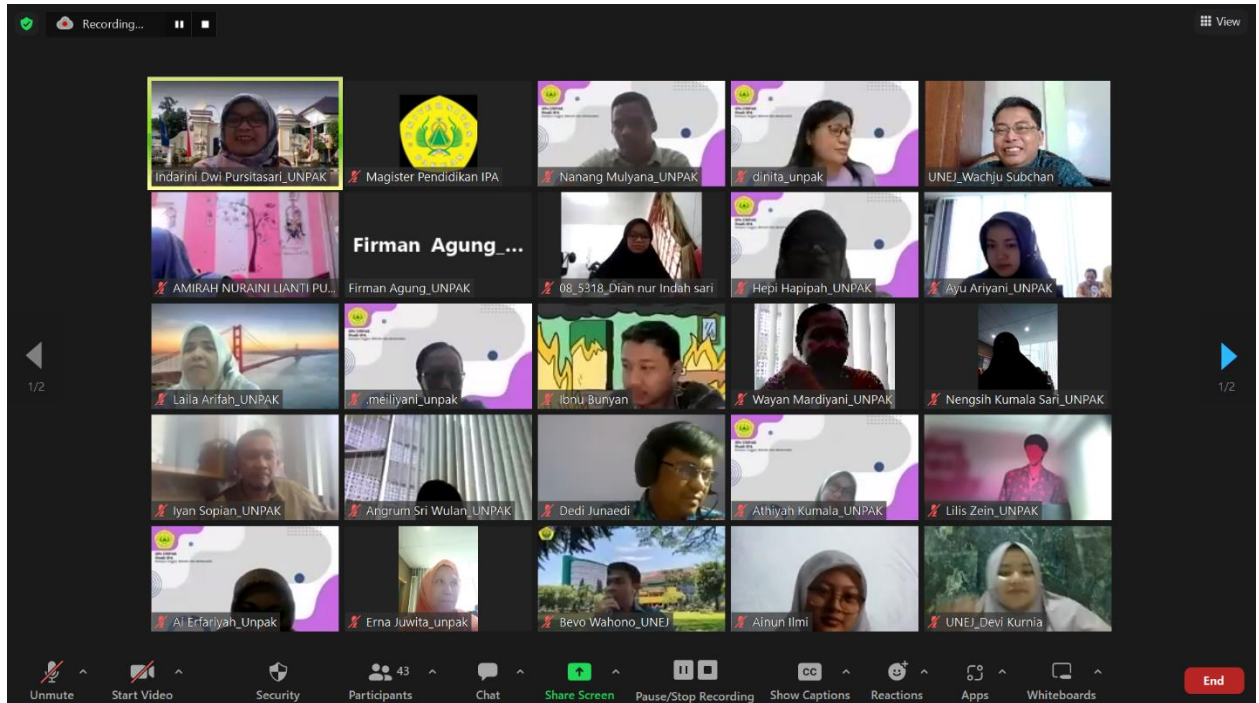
Recording...

View

Indarini Dwi Pursitasari_UNPAK
Magister Pendidikan IPA
Nanang Mulyana_UNPAK
dinita_unpak
UNEJ_Wachju Subchan

AMIRAH NURAINI LIANTI PU...
Firman Agung_...
Firman Agung_UNPAK
08_5318_Dian nur Indah sari
Hepi Hapipah_UNPAK
Ayu Ariyani_UNPAK

Laila Arifah_UNPAK
.meiliyani_unpak
Ibnu Bunyan
Wayan Mardiyani_UNPAK
Nengsih Kumala Sari_UNPAK

Iyan Sopian_UNPAK
Angrum Sri Wulan_UNPAK
Dedi Junaedi
Athiyah Kumala_UNPAK
Lilis Zein_UNPAK

Ai Erfariyah_Unpak
Erna Juwita_unpak
Bevo Wahono_UNEJ
Ainun Ilmi
UNEJ_Devi Kurnia

1/2
1/2

Unmute
Start Video
Security
43
Participants
Chat
Share Screen
Pause/Stop Recording
CC
Show Captions
Reactions
Apps
Whiteboards
End